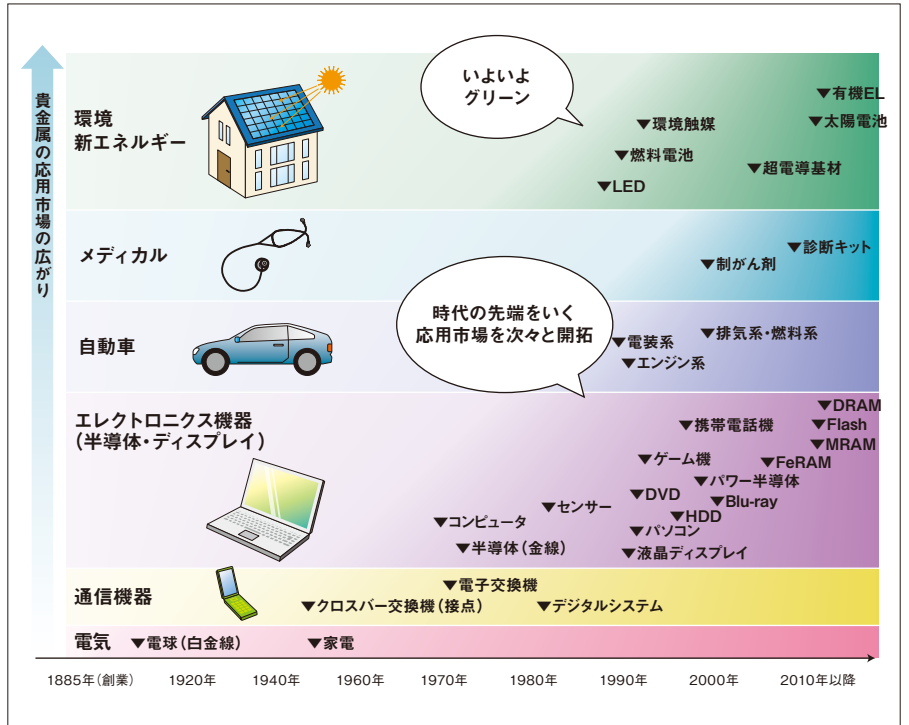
貴金属の応用市場の広がり

環境
新エネルギー

いよいよ
グリーン

▼有機EL
▼環境触媒
▼太陽電池
▼燃料電池
▼超電導基材
▼LED

メディカル

▼診断キット
▼制がん剤

時代の先端をいく
応用市場を次々と開拓

自動車

▼電装系
▼排気系・燃料系
▼エンジン系

エレクトロニクス機器
（半導体・ディスプレイ）

▼DRAM
▼携帯電話機
▼Flash
▼MRAM
▼ゲーム機
▼FeRAM
▼パワー半導体
▼DVD
▼Blu-ray
▼センサー
▼HDD
▼コンピュータ
▼パソコン
▼半導体（金線）
▼液晶ディスプレイ

通信機器

▼電子交換機
▼クロスバー交換機（接点）
▼デジタルシステム

電気

▼電球（白金線）
▼家電

1885年（創業）
1920年
1940年
1960年
1970年
1980年
1990年
2000年
2010年以降